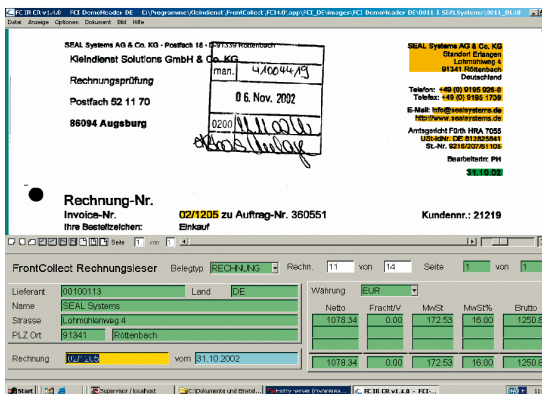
FC IR CR v1.4.0 FCI DemoHeader DE C:\Programme\Kleindienst FrontCollect FCI 0\app\FCI_DE\images\FCI DemoHeader DE\0011 1 SEALSystems\0011_01.tif
Datei Anzeige Optionen Dokument Bild Hilfe

SEAL Systems AG & Co. KG · Postfach 18 · 91339 Röttenbach

Kleindienst Solutions GmbH & Co. KG
Rechnungsprüfung
Postfach 52 11 70
86094 Augsburg

man. 4100 4419
0 6. Nov. 2002
0200

SEAL Systems AG & Co. KG
Standort Erlangen
Lohmühlweg 4
91341 Röttenbach
Deutschland

Telefon: +49 (0) 9195 928-0
Telefax: +49 (0) 9195 1739

E-Mail: info@sealsystems.de
http://www.sealsystems.de

Amtsgericht Fürth HRA 7055
USt-IdNr. DE 812825841
St.-Nr. 9216/207/51105

Bearbeitet von: PH
31.10.02

Rechnung-Nr.
Invoice-Nr. 02/1205 zu Auftrag-Nr. 360551 Kundennr.: 21219
Ihre Bestellzeichen: Einkauf

Seite 1 von 1

FrontCollect Rechnungsleser Belegtyp RECHNUNG Rechn. 11 von 14 Seite 1 von 1

Lieferant 00100113 Land DE
Name SEAL Systems
Strasse Lohmühlenweg 4
PLZ Ort 91341 Röttenbach

Rechnung 02/1205 vom 31.10.2002

Währung EUR

| Netto | Fracht/V | MwSt | MwSt% | Brutto |
|---|---|---|---|---|
| 1078.34 | 0.00 | 172.53 | 16.00 | 1250.8 |
| 1078.34 | 0.00 | 172.53 | | 1250.8 |

Start | Supervisor / localhost | C:\Dokumente und Einstel... | Entry server (Invoice... | FC IR CR v1.4.0 - FCI-...